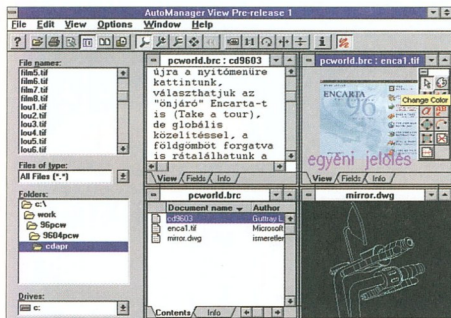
AutoManager View Pre-release 1

File Edit View Options Window Help

File names:
film5.tif
film6.tif
film7.tif
film8.tif
lou1.tif
lou2.tif
lou3.tif
lou4.tif
lou5.tif
lou6.tif

Files of type:
All Files (*.*)

Folders:
c:\
work
96pcw
9604pcw
cdapr

Drives:
c:

pcworld.brc : cd9603

újra a nyitómenüre kattintunk, választhatjuk az "önjáró" Encarta-t is (Take a tour), de globális közelítéssel, a földgömböt forgatva is rátalálhatunk a

View Fields Info

pcworld.brc : enca1.tif

ENCARTA 96

Change Color

egyéni jelölés

View Fields Info

pcworld.brc

| Document name | Author |
|---|---|
| cd9603 | Gutray L |
| enca1.tif | Microsoft |
| mirror.dwg | ismeretlen |

Contents Info

mirror.dwg